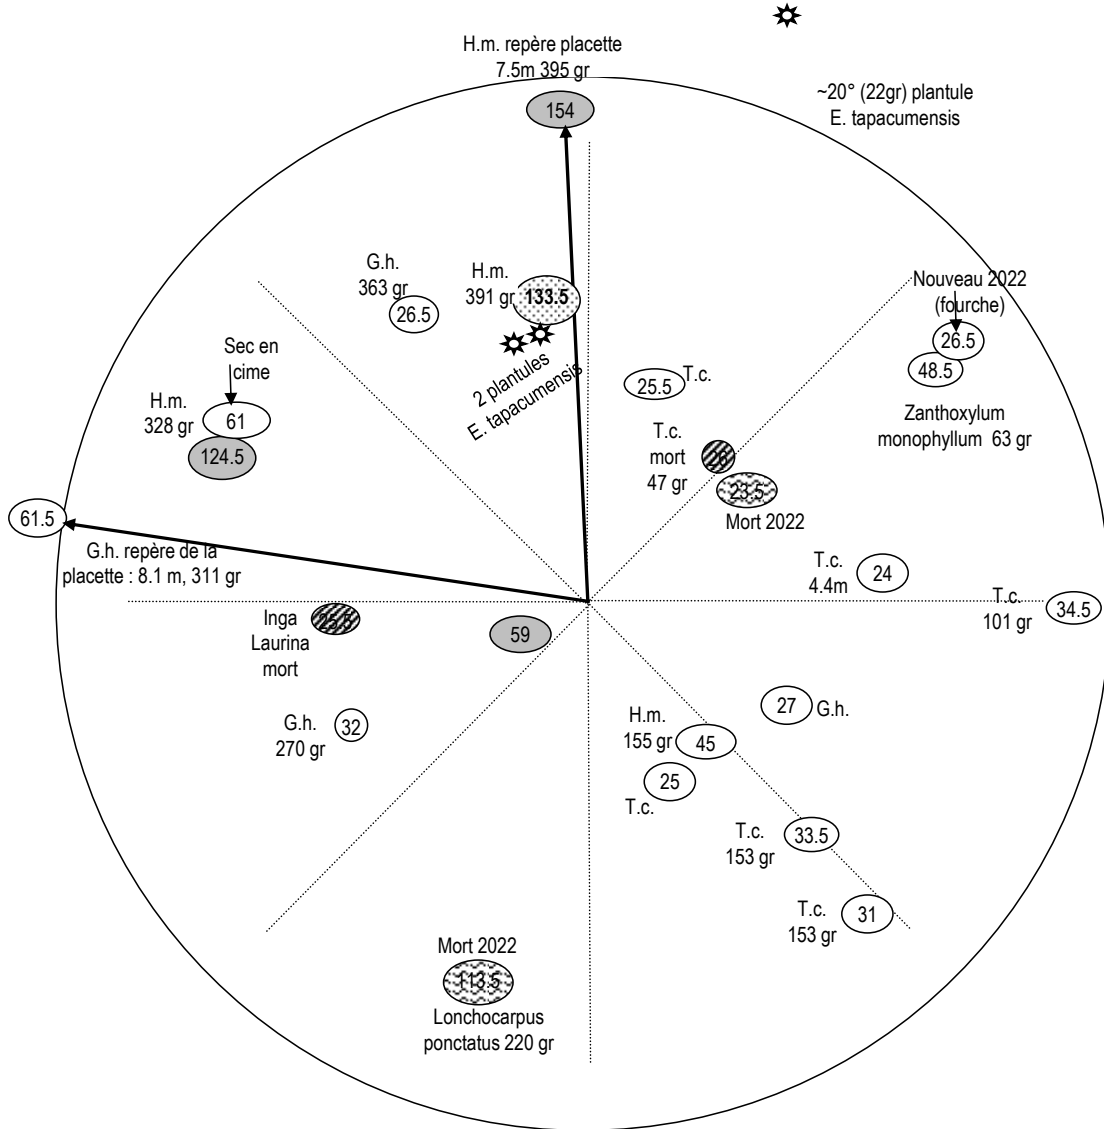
H.m. repère placette
7.5m 395 gr

154

~20° (22gr) plantule
E. tapacumensis

G.h.
363 gr
26.5

H.m.
391 gr
133.5

2 plantules
E. tapacumensis

Nouveau 2022
(fourche)
26.5
48.5

Zanthoxylum
monophyllum 63 gr

Sec en
cime

H.m.
328 gr
61
124.5

25.5 T.c.

T.c.
mort
47 gr
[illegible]

23.5
Mort 2022

61.5

G.h. repère de la
placette : 8.1 m, 311 gr

T.c.
4.4m
24

T.c.
101 gr
34.5

Inga
Laurina
mort
25.5

59

G.h.
270 gr
32

27 G.h.

H.m.
155 gr
45

25
T.c.

T.c.
153 gr
33.5

T.c.
153 gr
31

Mort 2022
113.5
Lonchocarpus
ponctatus 220 gr